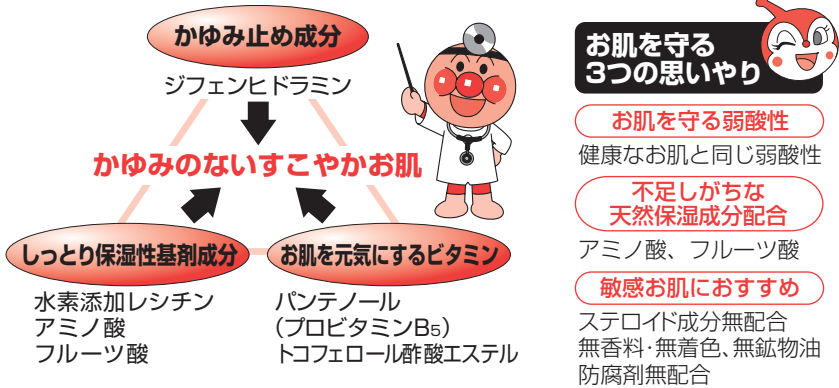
かゆみ止め成分

ジフェンヒドラミン

かゆみのないすこやかお肌

しっとり保湿性基剤成分

水素添加レシチン
アミノ酸
フルーツ酸

お肌を元気にするビタミン

パンテノール
（プロビタミン$B_5$）
トコフェロール酢酸エステル

お肌を守る
3つの思いやり

お肌を守る弱酸性

健康なお肌と同じ弱酸性

不足しがちな
天然保湿成分配合

アミノ酸、フルーツ酸

敏感お肌におすすめ

ステロイド成分無配合
無香料･無着色、無鉱物油
防腐剤無配合